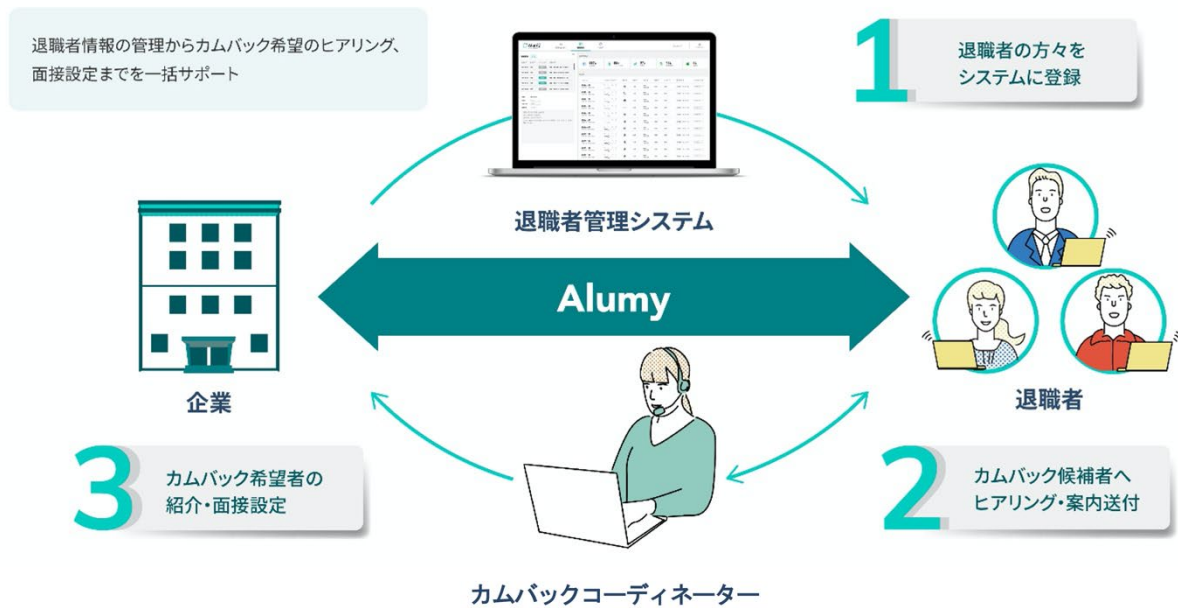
退職者情報の管理からカムバック希望のヒアリング、面接設定までを一括サポート

1
退職者の方々をシステムに登録

退職者管理システム

Alumy

企業

退職者

3
カムバック希望者の紹介・面接設定

2
カムバック候補者へヒアリング・案内送付

カムバックコーディネーター